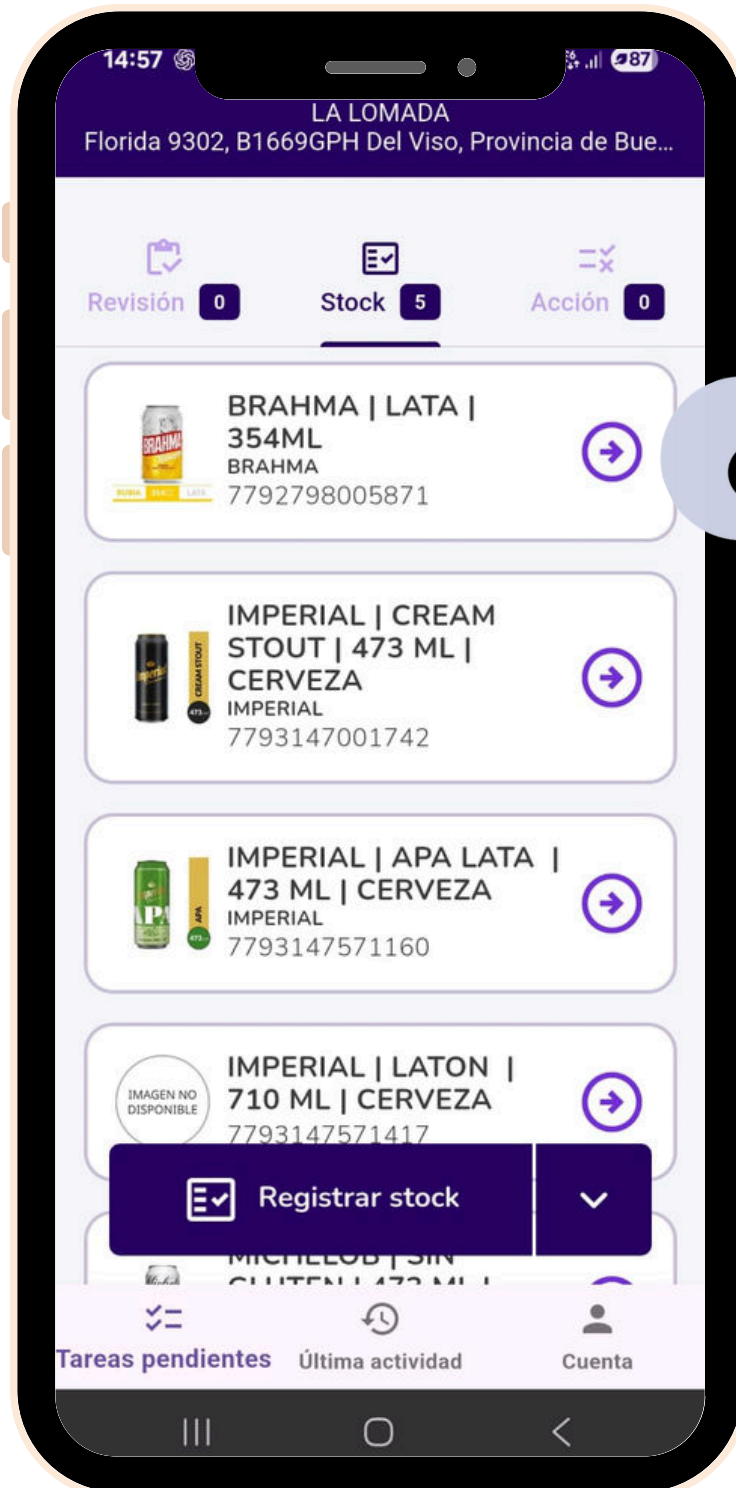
14:57 87

LA LOMADA
Florida 9302, B1669GPH Del Viso, Provincia de Bue...

Revisión 0
Stock 5
Acción 0

BRAHMA | LATA | 354ML
BRAHMA
7792798005871

IMPERIAL | CREAM STOUT | 473 ML | CERVEZA
IMPERIAL
7793147001742

IMPERIAL | APA LATA | 473 ML | CERVEZA
IMPERIAL
7793147571160

IMAGEN NO DISPONIBLE
IMPERIAL | LATON | 710 ML | CERVEZA
7793147571417

Registrar stock

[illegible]

Tareas pendientes
Última actividad
Cuenta